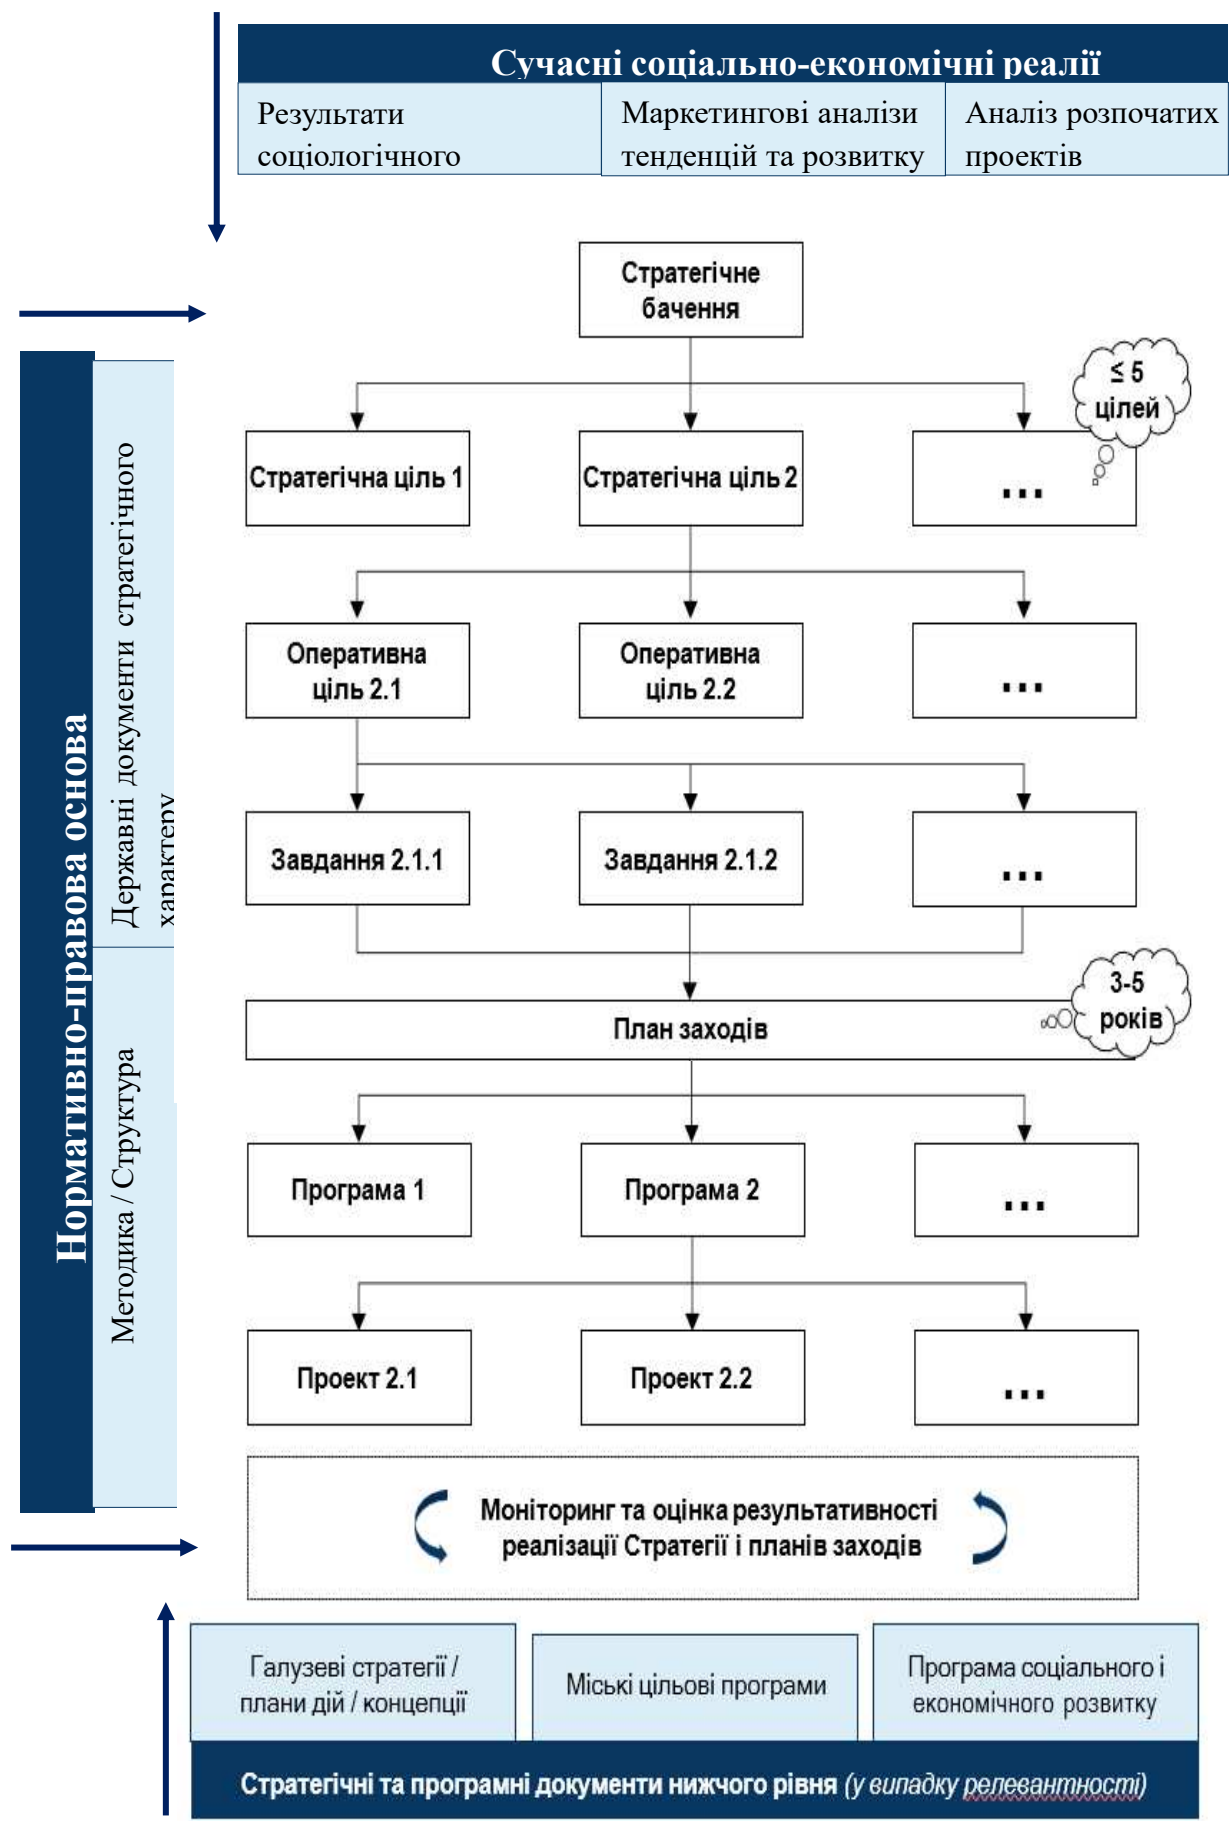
Сучасні соціально-економічні реалії

Результати соціологічного

Маркетингові аналізи тенденцій та розвитку

Аналіз розпочатих проектів

Нормативно-правова основа

Державні документи стратегічного характеру

Методика / Структура

Стратегічне бачення

≤ 5 цілей

Стратегічна ціль 1

Стратегічна ціль 2

...

Оперативна ціль 2.1

Оперативна ціль 2.2

...

Завдання 2.1.1

Завдання 2.1.2

...

3-5 років

План заходів

Програма 1

Програма 2

...

Проект 2.1

Проект 2.2

...

Моніторинг та оцінка результативності реалізації Стратегії і планів заходів

Галузеві стратегії / плани дій / концепції

Міські цільові програми

Програма соціального і економічного розвитку

Стратегічні та програмні документи нижчого рівня (у випадку релевантності)